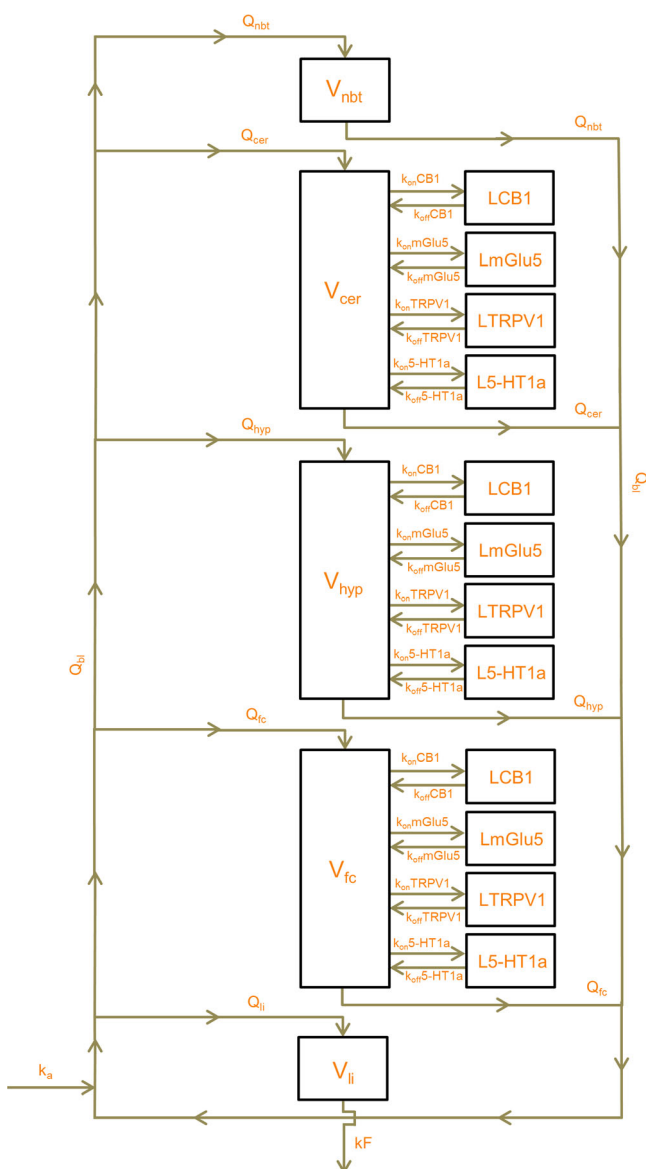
$Q_{nbt}$

$V_{nbt}$

$Q_{nbt}$

$Q_{cer}$

$k_{on}CB1$
$k_{off}CB1$
LCB1

$k_{on}mGlu5$
$k_{off}mGlu5$
LmGlu5

$V_{cer}$

$k_{on}TRPV1$
$k_{off}TRPV1$
LTRPV1

$k_{on}5\text{-}HT1a$
$k_{off}5\text{-}HT1a$
L5-HT1a

$Q_{cer}$

$Q_{hyp}$

$Q_{bl}$

$k_{on}CB1$
$k_{off}CB1$
LCB1

$k_{on}mGlu5$
$k_{off}mGlu5$
LmGlu5

$V_{hyp}$

$k_{on}TRPV1$
$k_{off}TRPV1$
LTRPV1

$k_{on}5\text{-}HT1a$
$k_{off}5\text{-}HT1a$
L5-HT1a

$Q_{bl}$

$Q_{hyp}$

$Q_{fc}$

$k_{on}CB1$
$k_{off}CB1$
LCB1

$k_{on}mGlu5$
$k_{off}mGlu5$
LmGlu5

$V_{fc}$

$k_{on}TRPV1$
$k_{off}TRPV1$
LTRPV1

$k_{on}5\text{-}HT1a$
$k_{off}5\text{-}HT1a$
L5-HT1a

$Q_{fc}$

$Q_{li}$

$k_a$

$V_{li}$

kF